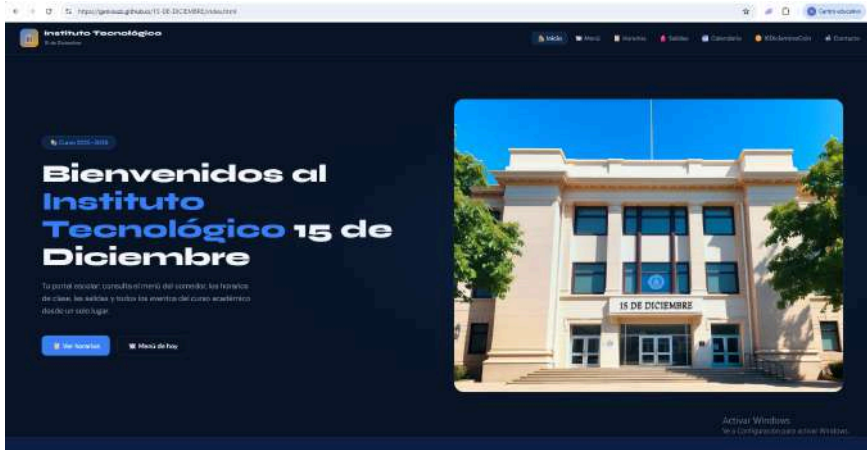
https://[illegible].github.io/15-DE-DICIEMBRE/index.html

Centro educativo

Instituto Tecnológico
15 de Diciembre

Inicio Menú Horarios Salidas Calendario IEDiciembreCoin Contacto

Curso 2025 - 2026

Bienvenidos al Instituto Tecnológico 15 de Diciembre

Tu portal escolar: consulta el menú del comedor, los horarios de clase, las salidas y todos los eventos del curso académico desde un solo lugar.

Ver horarios

Menú de hoy

15 DE DICIEMBRE

Activar Windows
Ve a Configuración para activar Windows.